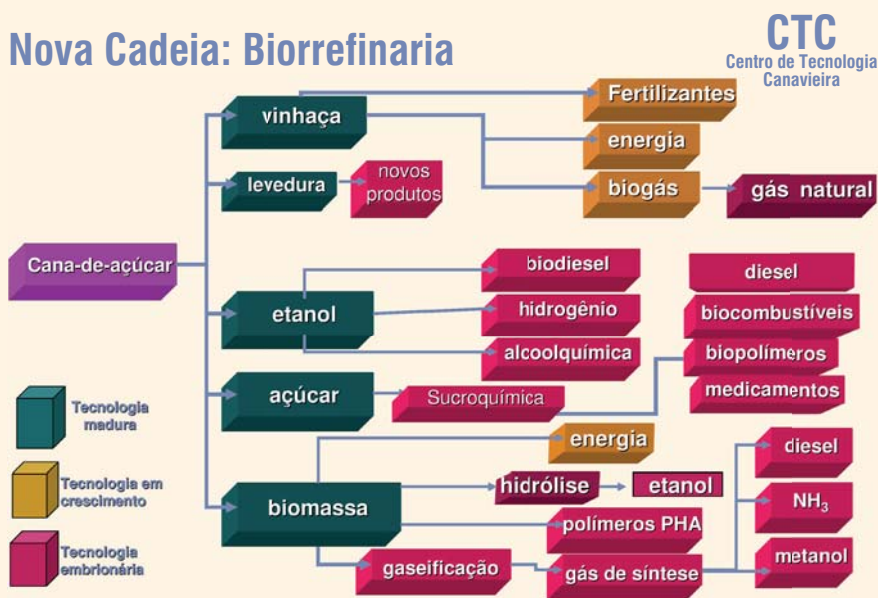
Nova Cadeia: Biorrefinaria

CTC
Centro de Tecnologia Canavieira

Cana-de-açúcar

vinhaça
Fertilizantes
energia
biogás
gás natural

levedura
novos produtos

etanol
biodiesel
hidrogênio
alcoolquímica

diesel
biocombustíveis
biopolímeros
medicamentos

açúcar
Sucroquímica

biomassa
energia
hidrólise
etanol
polímeros PHA
gaseificação
gás de síntese
diesel
$NH_3$
metanol

Tecnologia madura
Tecnologia em crescimento
Tecnologia embrionária